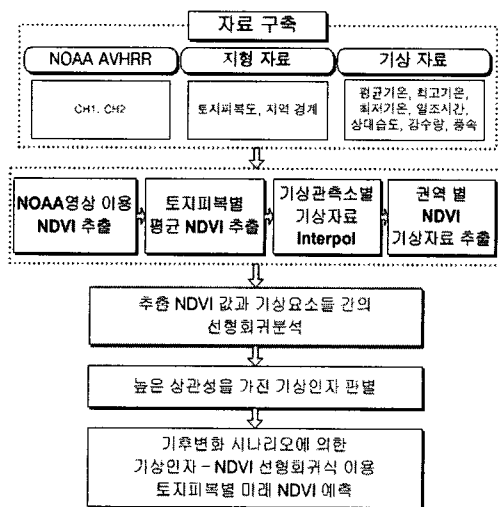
자료 구축

NOAA AVHRR

CH1, CH2

지형 자료

토지피복도, 지역 경계

기상 자료

평균기온, 최고기온, 최저기온, 일조시간, 상대습도, 강수량, 풍속

NOAA영상 이용 NDVI 추출

토지피복별 평균 NDVI 추출

기상관측소별 기상자료 Interpol

권역 별 NDVI 기상자료 추출

추출 NDVI 값과 기상요소들 간의 선형회귀분석

높은 상관성을 가진 기상인자 판별

기후변화 시나리오에 의한 기상인자 - NDVI 선형회귀식 이용 토지피복별 미래 NDVI 예측